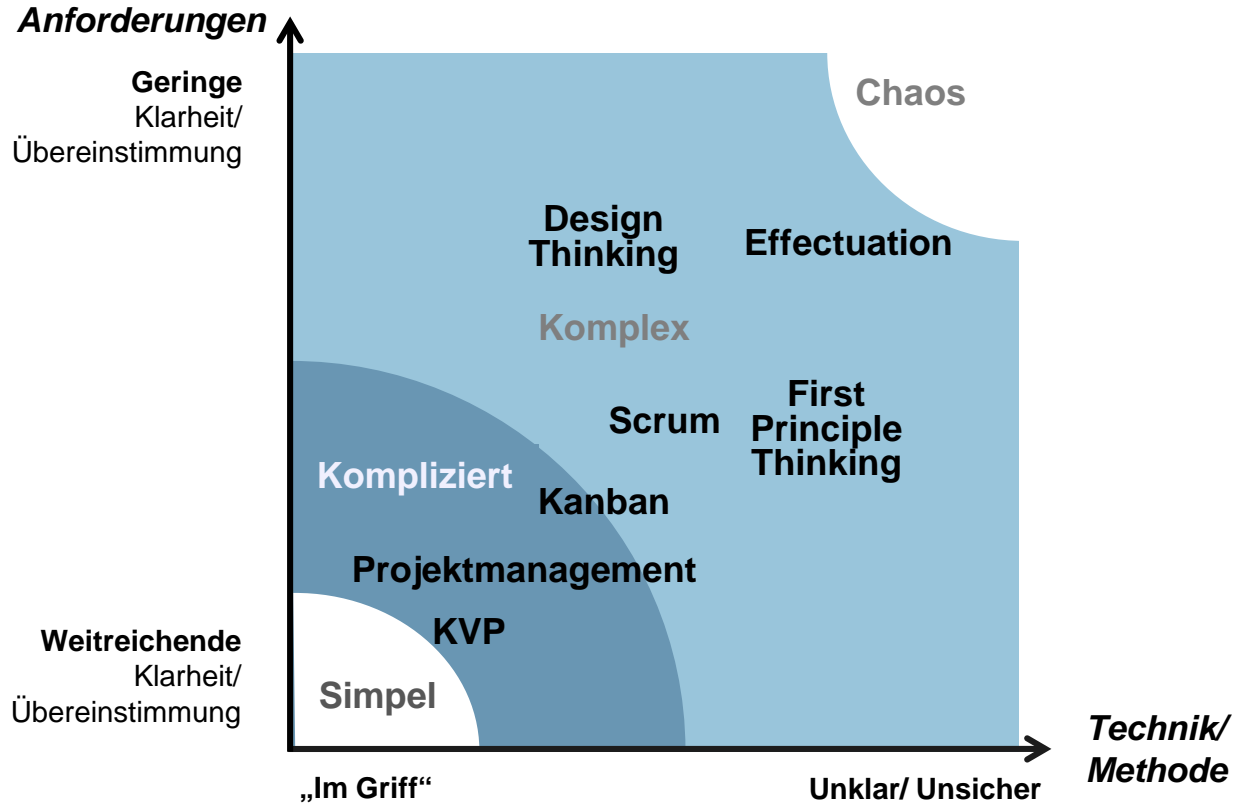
Anforderungen

Geringe Klarheit/ Übereinstimmung

Weitreichende Klarheit/ Übereinstimmung

Chaos

Design Thinking

Effectuation

Komplex

Scrum

First Principle Thinking

Kompliziert

Kanban

Projektmanagement

KVP

Simpel

Technik/ Methode

„Im Griff“

Unklar/ Unsicher